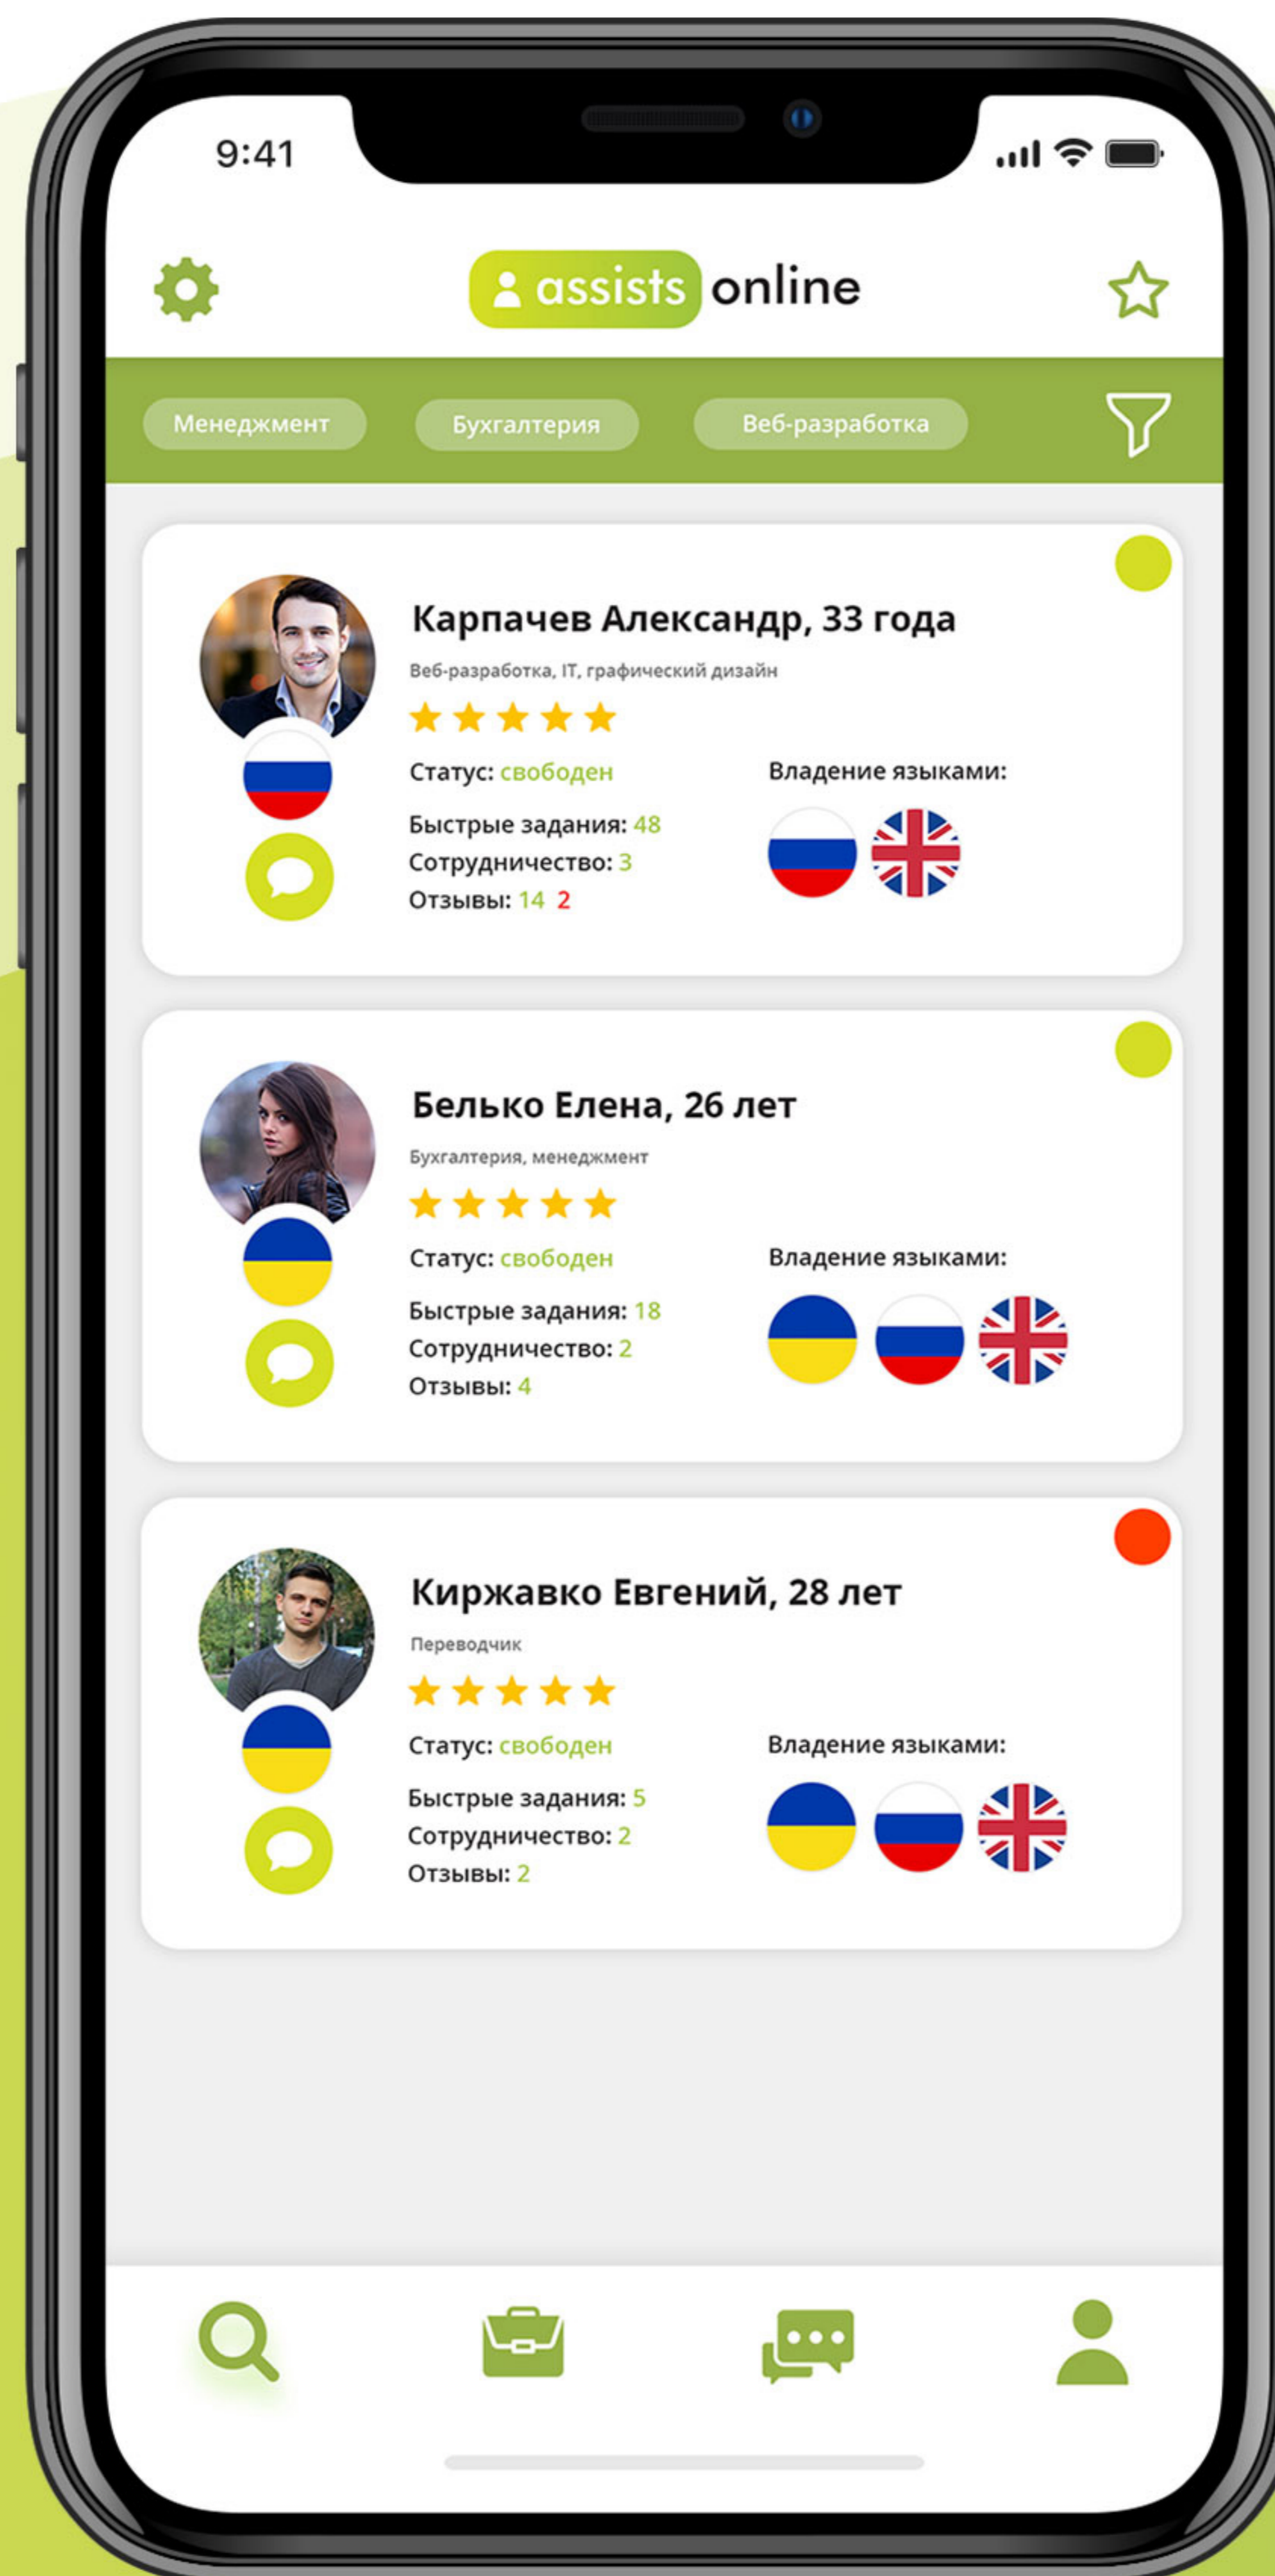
9:41

assists online

Менеджмент
Бухгалтерия
Веб-разработка

Карпачев Александр, 33 года
Веб-разработка, IT, графический дизайн
Статус: свободен
Быстрые задания: 48
Сотрудничество: 3
Отзывы: 14 2
Владение языками:

Белько Елена, 26 лет
Бухгалтерия, менеджмент
Статус: свободен
Быстрые задания: 18
Сотрудничество: 2
Отзывы: 4
Владение языками:

Киржавко Евгений, 28 лет
Переводчик
Статус: свободен
Быстрые задания: 5
Сотрудничество: 2
Отзывы: 2
Владение языками: